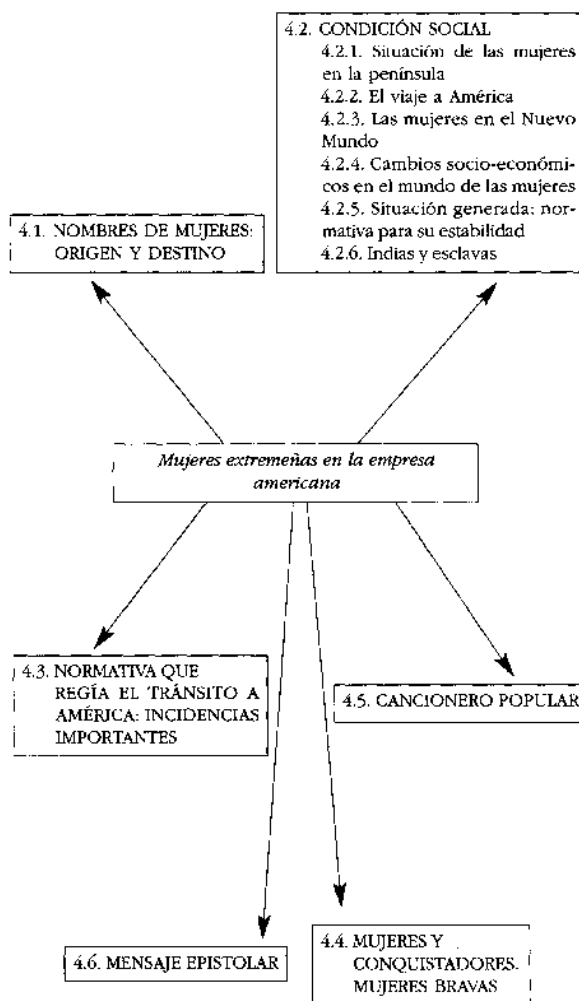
4.2. CONDICIÓN SOCIAL
4.2.1. Situación de las mujeres en la península
4.2.2. El viaje a América
4.2.3. Las mujeres en el Nuevo Mundo
4.2.4. Cambios socio-económicos en el mundo de las mujeres
4.2.5. Situación generada: normativa para su estabilidad
4.2.6. Indias y esclavas

4.1. NOMBRES DE MUJERES: ORIGEN Y DESTINO

Mujeres extremeñas en la empresa americana

4.3. NORMATIVA QUE REGÍA EL TRÁNSITO A AMÉRICA: INCIDENCIAS IMPORTANTES

4.5. CANCIONERO POPULAR

4.6. MENSAJE EPISTOLAR

4.4. MUJERES Y CONQUISTADORES. MUJERES BRAVAS